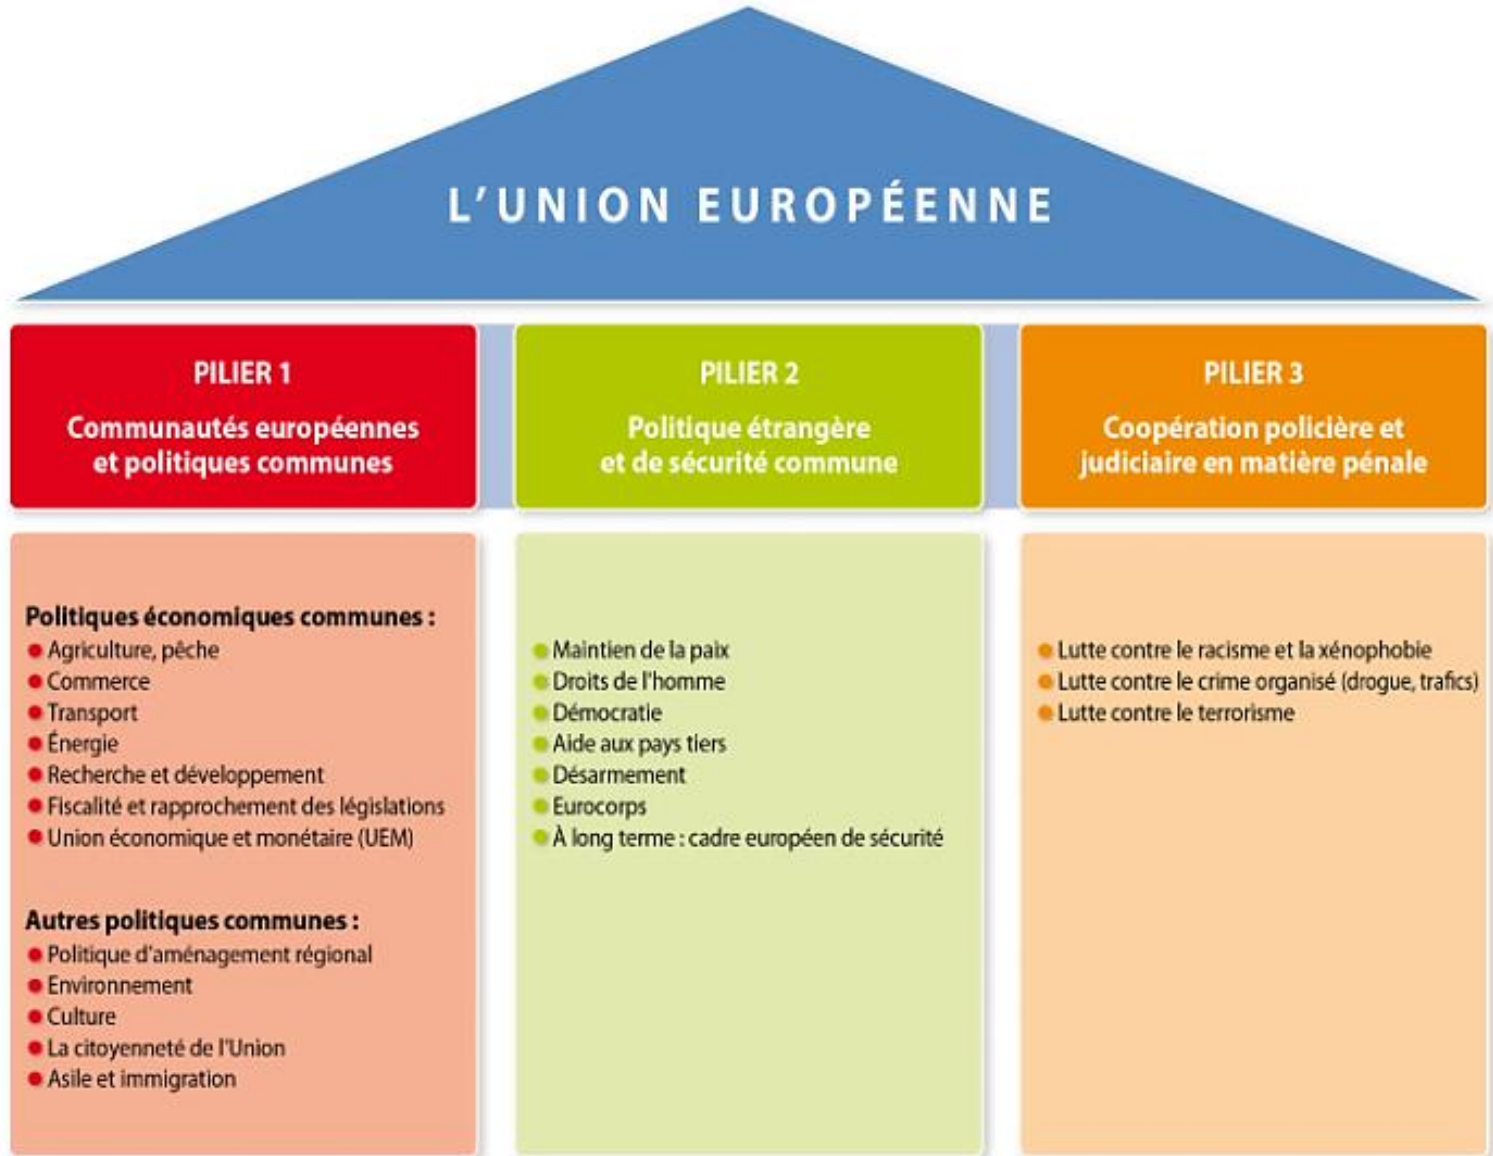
L'UNION EUROPÉENNE

PILIER 1
Communautés européennes et politiques communes

PILIER 2
Politique étrangère et de sécurité commune

PILIER 3
Coopération policière et judiciaire en matière pénale

Politiques économiques communes :
- Agriculture, pêche
- Commerce
- Transport
- Énergie
- Recherche et développement
- Fiscalité et rapprochement des législations
- Union économique et monétaire (UEM)

Autres politiques communes :
- Politique d'aménagement régional
- Environnement
- Culture
- La citoyenneté de l'Union
- Asile et immigration

- Maintien de la paix
- Droits de l'homme
- Démocratie
- Aide aux pays tiers
- Désarmement
- Eurocorps
- À long terme : cadre européen de sécurité

- Lutte contre le racisme et la xénophobie
- Lutte contre le crime organisé (drogue, trafics)
- Lutte contre le terrorisme